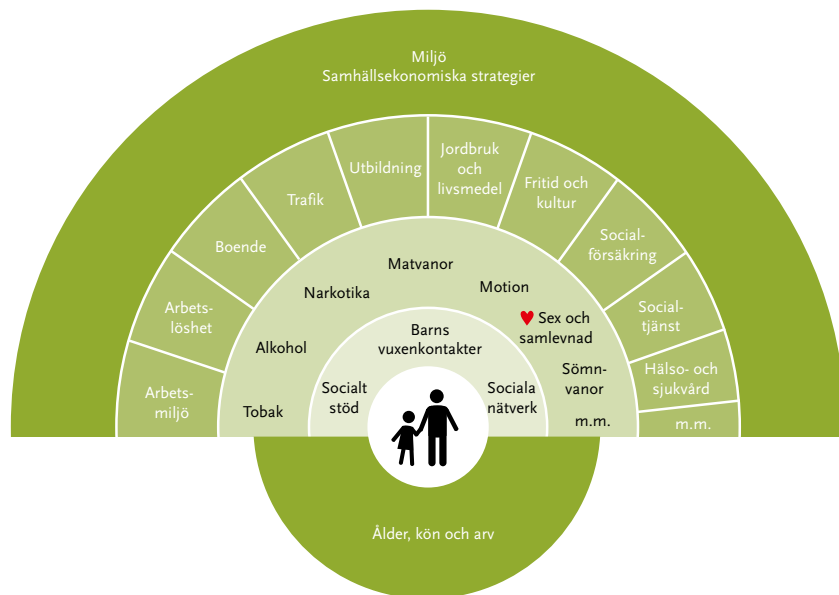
Miljö
Samhällsekonomiska strategier

Arbetsmiljö

Arbetslöshet

Boende

Trafik

Utbildning

Jordbruk och livsmedel

Fritid och kultur

Socialförsäkring

Socialtjänst

Hälso- och sjukvård

m.m.

Tobak

Alkohol

Narkotika

Matvanor

Motion

Sex och samlevnad

Sömnvanor

m.m.

Socialt stöd

Barns vuxenkontakter

Sociala nätverk

Ålder, kön och arv